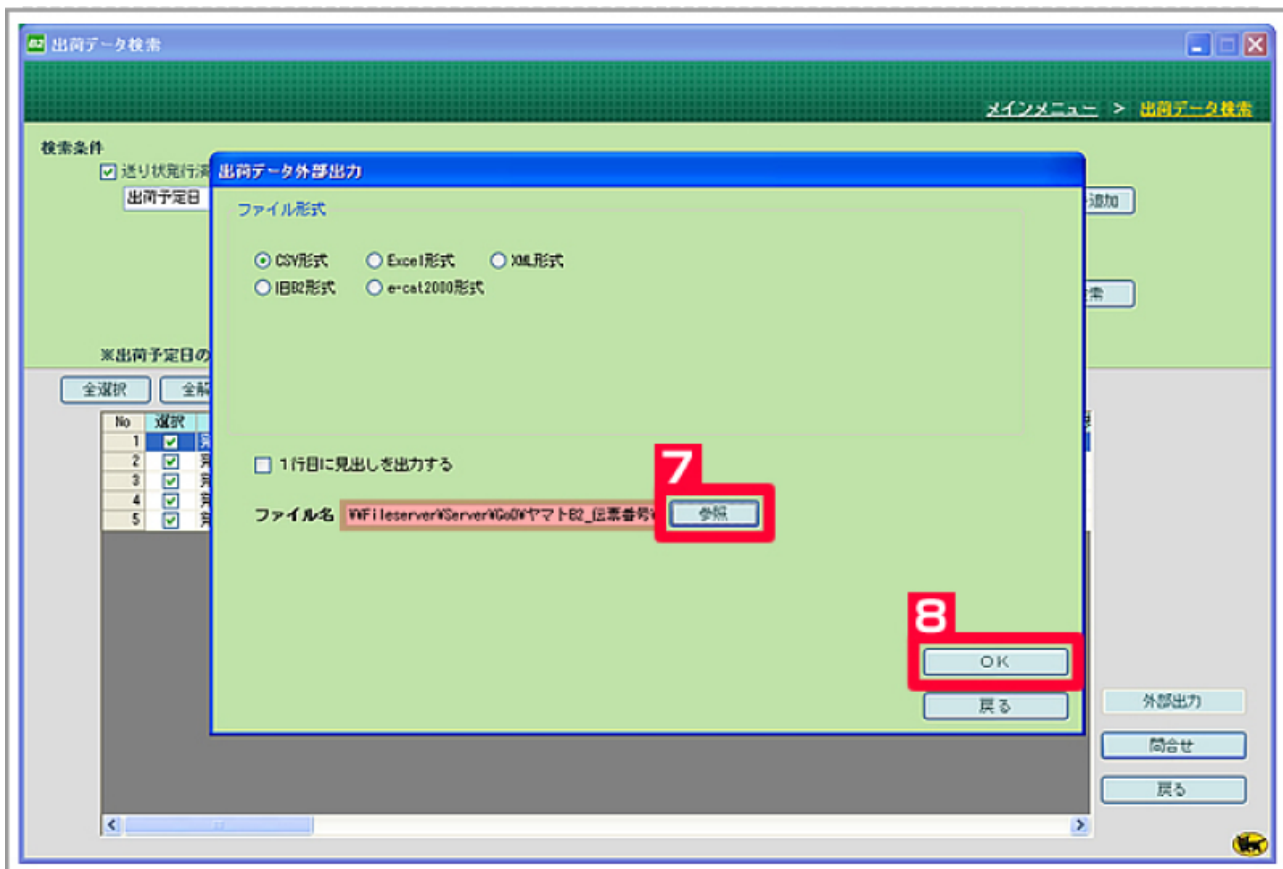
出荷データ検索

メインメニュー > 出荷データ検索

検索条件

送り状発行済

出荷予定日

追加

検索

※出荷予定日の

全選択

全解

| No | 選択 |
|---|---|
| 1 | 発 |
| 2 | 発 |
| 3 | 発 |
| 4 | 発 |
| 5 | 発 |

出荷データ外部出力

ファイル形式

CSV形式 Excel形式 XML形式

旧B2形式 e-cat2000形式

1行目に見出しを出力する

ファイル名 ¥¥Fileserver¥Server¥GoO¥ヤマトB2_伝票番号¥

7

参照

8

OK

戻る

外部出力

問合せ

戻る